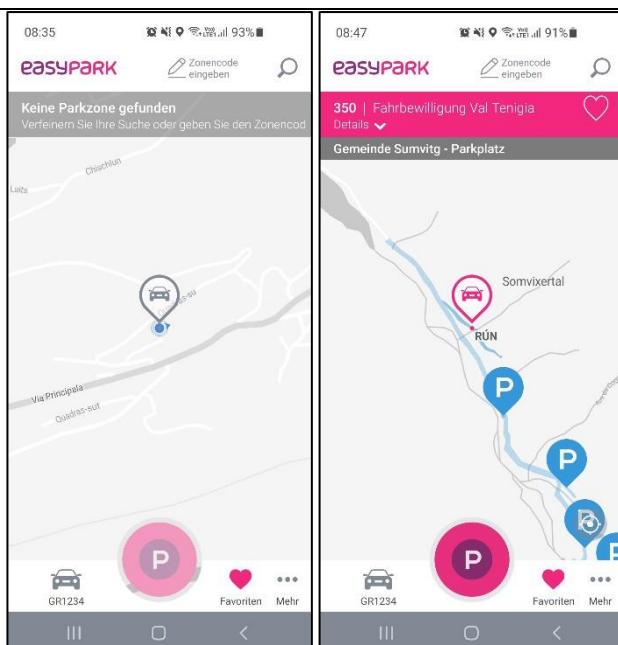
08:35 93%

easypark

Zonencode eingeben

Keine Parkzone gefunden

Verfeinern Sie Ihre Suche oder geben Sie den Zonencod

Chiachiun

Laits

as-su

Via Principala

Quadras-sut

P

GR1234

Favoriten

Mehr

08:47 91%

easypark

Zonencode eingeben

350 | Fahrbewilligung Val Tenigia

Details

Gemeinde Sumvitg - Parkplatz

Somvixertal

RUN

P

P

P

GR1234

Favoriten

Mehr